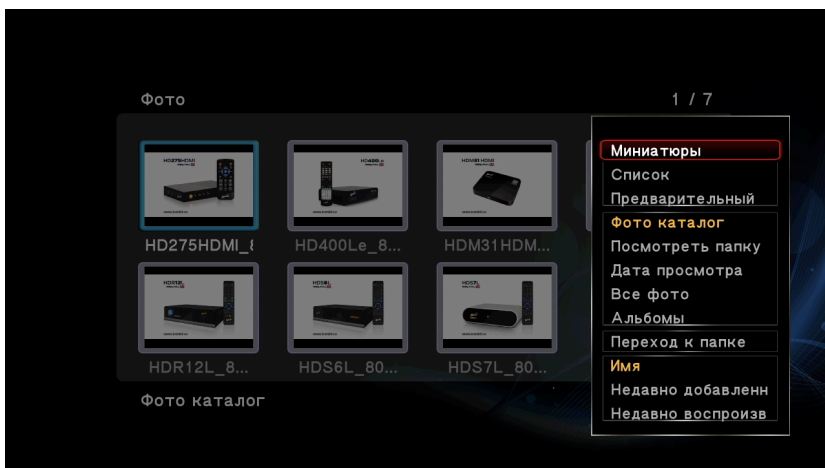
Фото

1 / 7

HD275HDMI

HD400

HDM31 HD50

HD275HDMI_8

HD400Le_8...

HDM31HDM...

HDR12L

HDS6L

HDS7L

HDR12L_8...

HDS6L_80...

HDS7L_80...

Фото каталог

Миниатюры
Список
Предварительный
Фото каталог
Посмотреть папку
Дата просмотра
Все фото
Альбомы
Переход к папке
Имя
Недавно добавленн
Недавно воспроизв